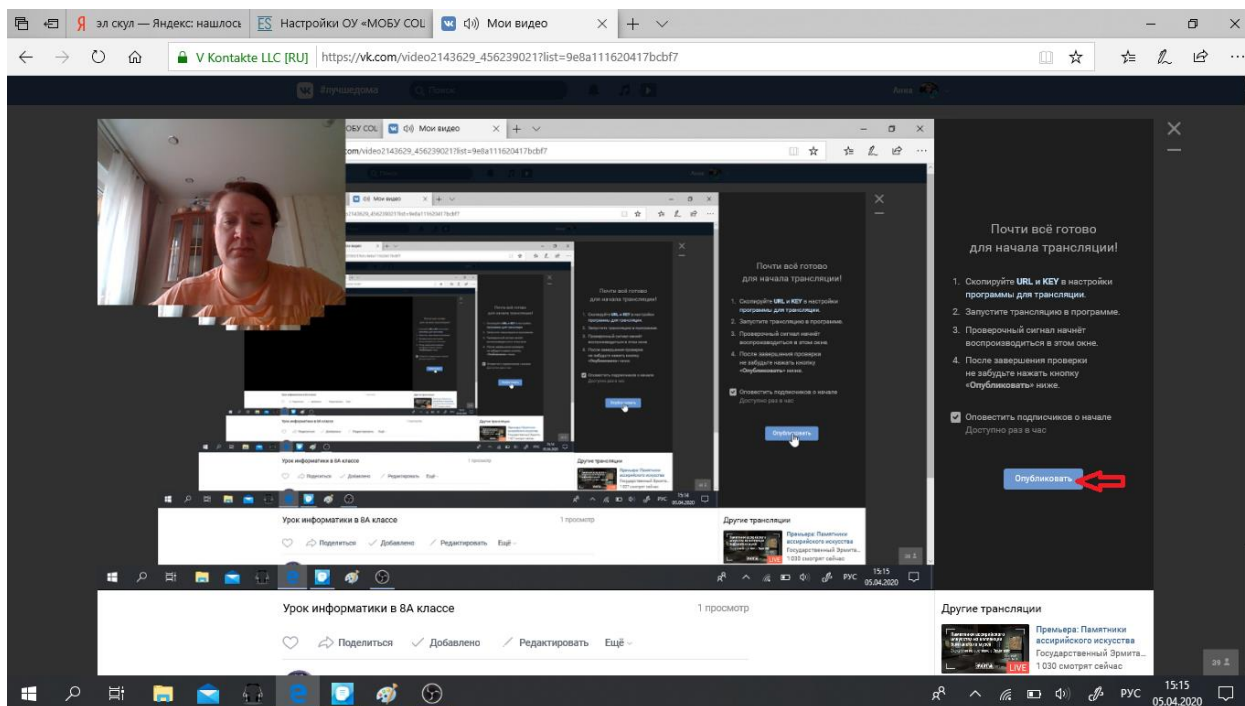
эл скул — Яндекс: нашлось | Настройки ОУ «МОБУ СОШ | Мои видео

V Kontakte LLC [RU] https://vk.com/video2143629_456239021?list=9e8a111620417bcbf7

Почти всё готово для начала трансляции!

1. Скопируйте URL и KEY в настройки программы для трансляции.
2. Запустите трансляцию в программе.
3. Проверочный сигнал начнёт воспроизводиться в этом окне.
4. После завершения проверки не забудьте нажать кнопку «Опубликовать» ниже.

Оповестить подписчиков о начале
Доступно раз в час

Опубликовать

Урок информатики в 8А классе

1 просмотр

Поделиться Добавлено Редактировать Ещё

Другие трансляции

Премьера: Памятники ассирийского искусства
Государственный Эрмита...
1 030 смотрят сейчас

LIVE

РУС 15:15 05.04.2020